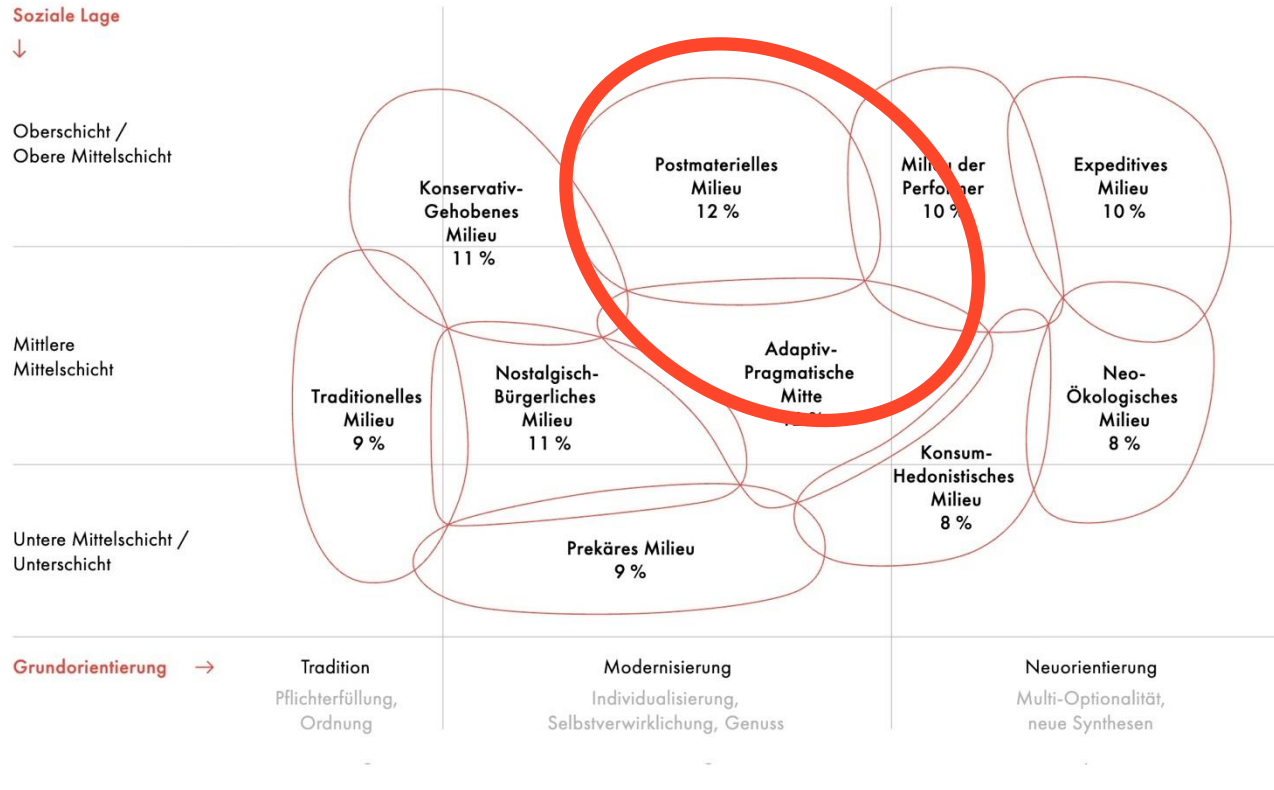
Soziale Lage
↓

Oberschicht / Obere Mittelschicht

Mittlere Mittelschicht

Untere Mittelschicht / Unterschicht

Konservativ-Gehobenes Milieu 11 %

Postmaterielles Milieu 12 %

Mili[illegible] der Perfo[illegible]er 10 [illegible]

Expeditives Milieu 10 %

Traditionelles Milieu 9 %

Nostalgisch-Bürgerliches Milieu 11 %

Adaptiv-Pragmatische Mitte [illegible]

Neo-Ökologisches Milieu 8 %

Konsum-Hedonistisches Milieu 8 %

Prekäres Milieu 9 %

Grundorientierung →

Tradition
Pflichterfüllung, Ordnung

Modernisierung
Individualisierung, Selbstverwirklichung, Genuss

Neuorientierung
Multi-Optionalität, neue Synthesen